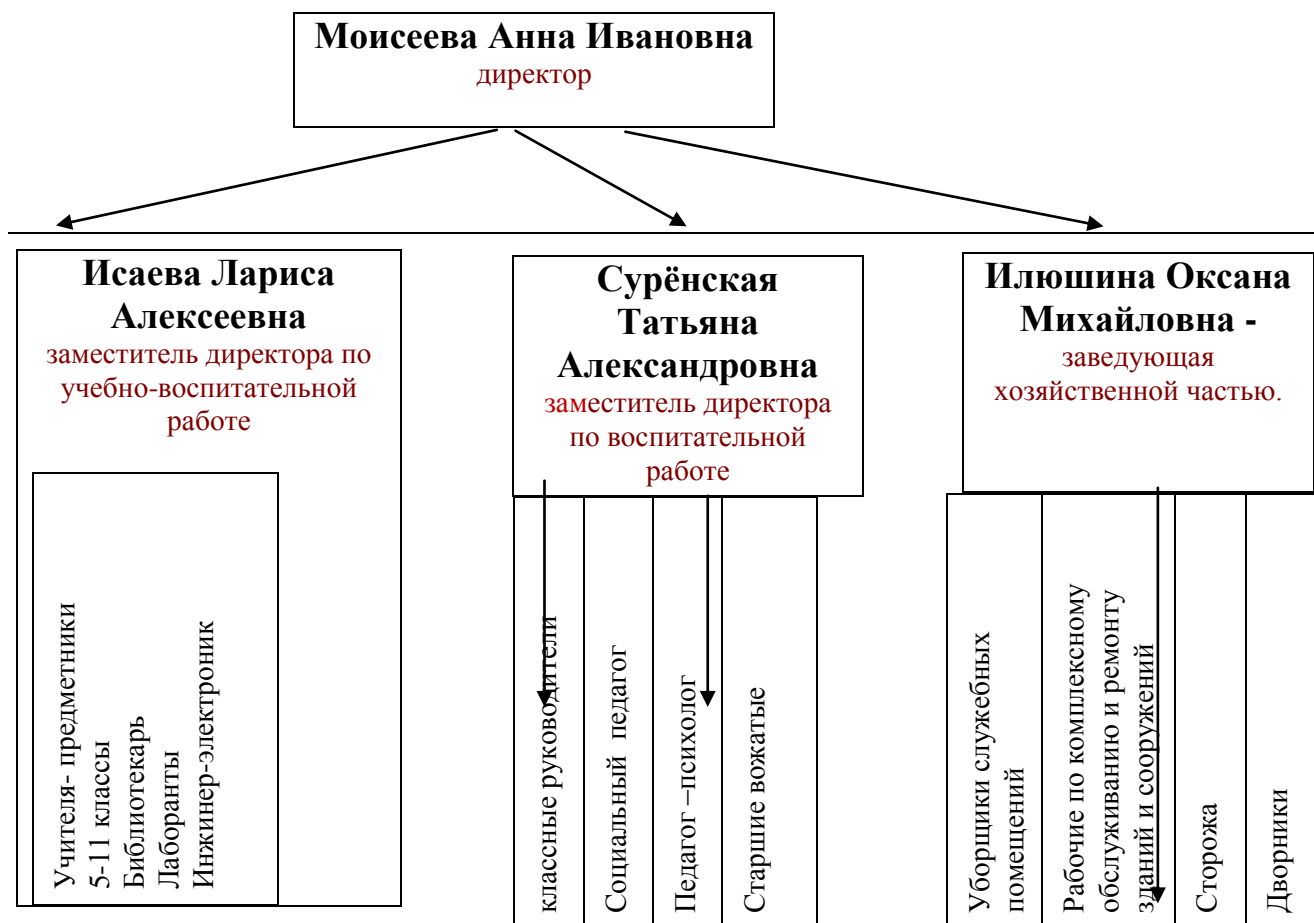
**Моисеева Анна Ивановна**
директор

**Исаева Лариса Алексеевна**
заместитель директора по учебно-воспитательной работе

Учителя- предметники
5-11 классы
Библиотекарь
Лаборанты
Инжинер-электроник

**Сурёнская Татьяна Александровна**
заместитель директора по воспитательной работе

классные руководители

Социальный педагог

Педагог –психолог

Старшие вожатые

**Илюшина Оксана Михайловна -**
заведующая хозяйственной частью.

Уборщики служебных помещений

Рабочие по комплексному обслуживанию и ремонту зданий и сооружений

Сторожа

Дворники